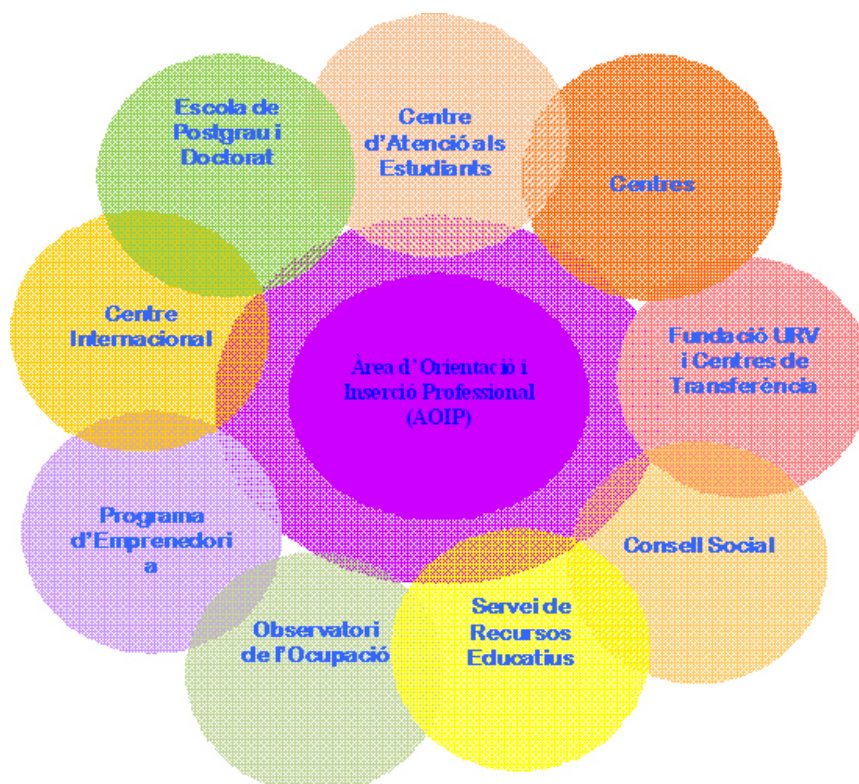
Escola de Postgrau i Doctorat

Centre d'Atenció als Estudiants

Centres

Centre Internacional

Àrea d'Orientació i Inserció Professional (AOIP)

Fundació URV i Centres de Transferència

Programa d'Emprenedori a

Consell Social

Observatori de l'Ocupació

Servei de Recursos Educatius